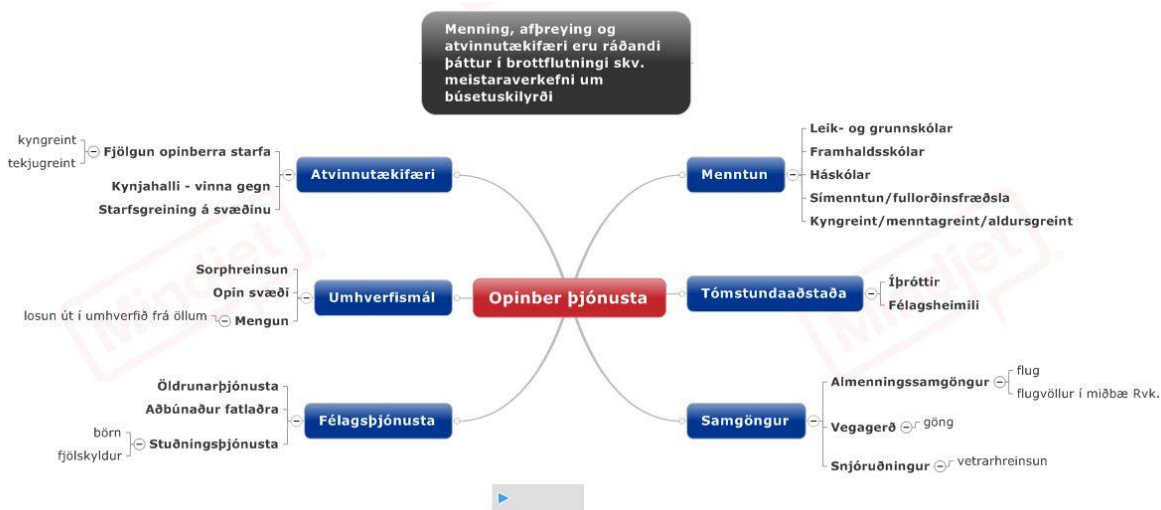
Menning, afþreying og atvinnutækifæri eru ráðandi þáttur í brottflutningi skv. meistaraverkefni um búsetuskilyrði

Opinber þjónusta

Atvinnutækifæri
Fjölgun opinberra starfa
kyngreint
tekjugreint
Kynjahalli - vinna gegn
Starfsgreining á svæðinu

Umhverfismál
Sorphreinsun
Opin svæði
Mengun
losun út í umhverfið frá öllum

Félagsþjónusta
Öldrunarþjónusta
Aðbúnaður fatlaðra
Stuðningsþjónusta
börn
fjölskyldur

Menntun
Leik- og grunnskólar
Framhaldsskólar
Háskólar
Símenntun/fullorðinsfræðsla
Kyngreint/menntagreint/aldursgreint

Tómstundaaðstaða
Íþróttir
Félagsheimili

Samgöngur
Almenningssamgöngur
flug
flugvöllur í miðbæ Rvk.
Vegagerð
göng
Snjóruðningur
vetrarhreinsun

Mindjet